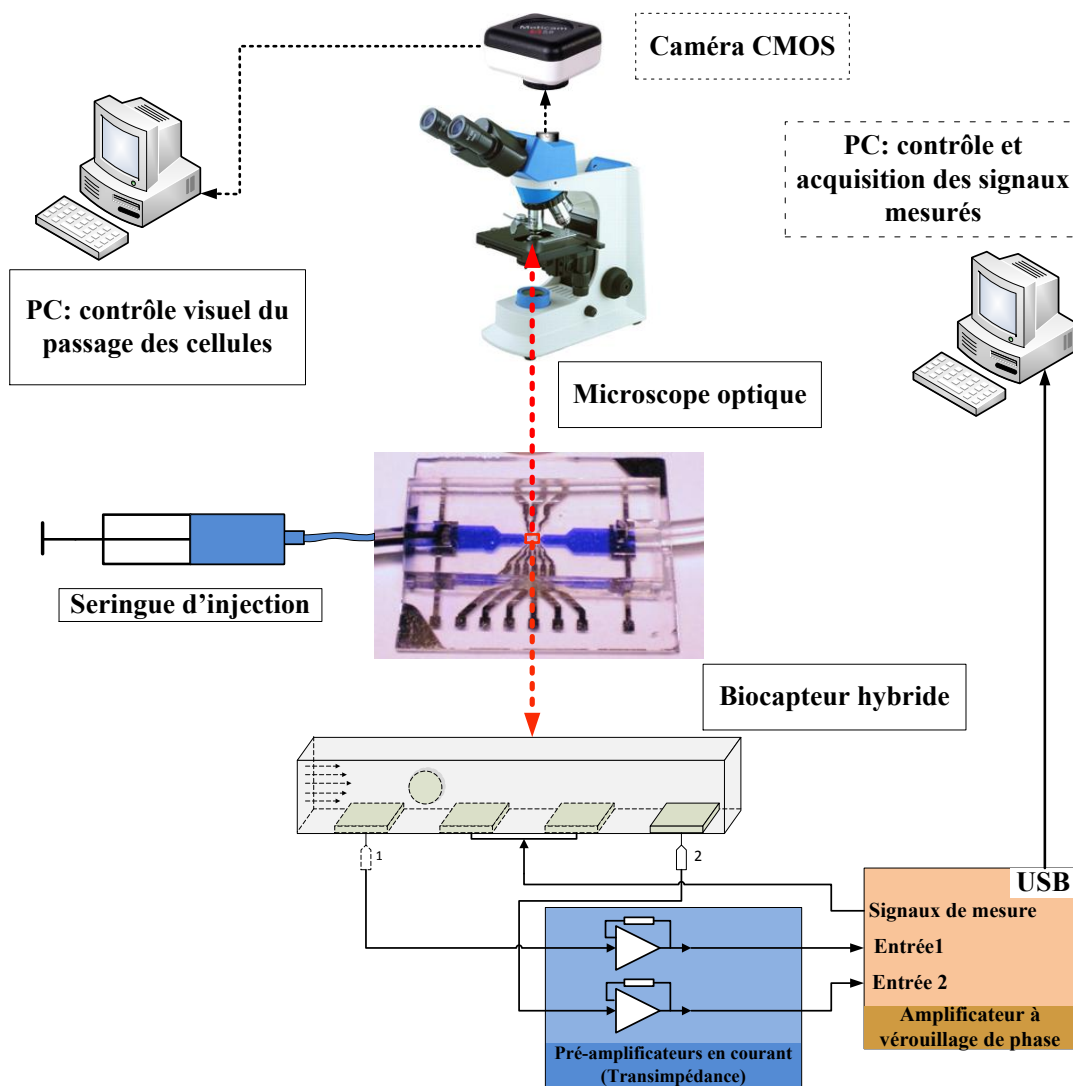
Caméra CMOS

Moticam

PC: contrôle et acquisition des signaux mesurés

PC: contrôle visuel du passage des cellules

Microscope optique

Seringue d'injection

Biocapteur hybride

1

2

USB

Signaux de mesure

Entrée1

Entrée 2

Amplificateur à vérouillage de phase

Pré-amplificateurs en courant (Transimpédance)